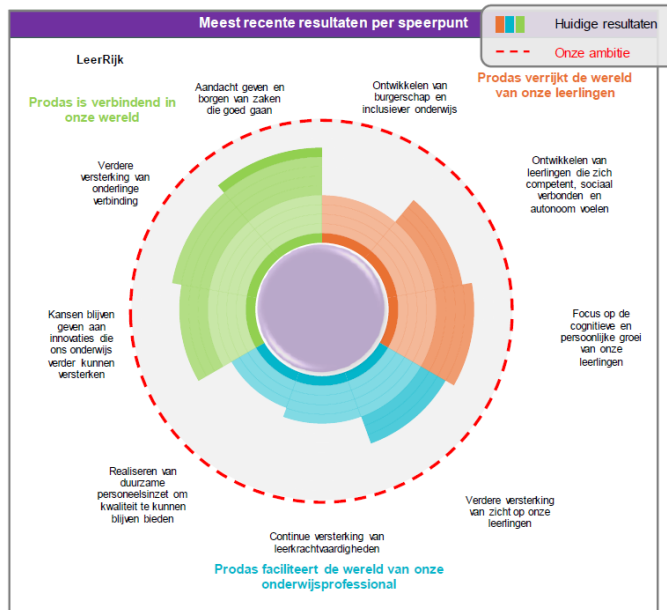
Meest recente resultaten per speerpunt

Huidige resultaten

Onze ambitie

LeerRijk

Prodas is verbindend in onze wereld

Aandacht geven en borgen van zaken die goed gaan

Ontwikkelen van burgerschap en inclusiever onderwijs

Prodas verrijkt de wereld van onze leerlingen

Verdere versterking van onderlinge verbinding

Ontwikkelen van leerlingen die zich competent, sociaal verbonden en autonoom voelen

Kansen blijven geven aan innovaties die ons onderwijs verder kunnen versterken

Focus op de cognitieve en persoonlijke groei van onze leerlingen

Realiseren van duurzame personeelsinzet om kwaliteit te kunnen blijven bieden

Verdere versterking van zicht op onze leerlingen

Continue versterking van leerkrachtvaardigheden

Prodas faciliteert de wereld van onze onderwijsprofessional